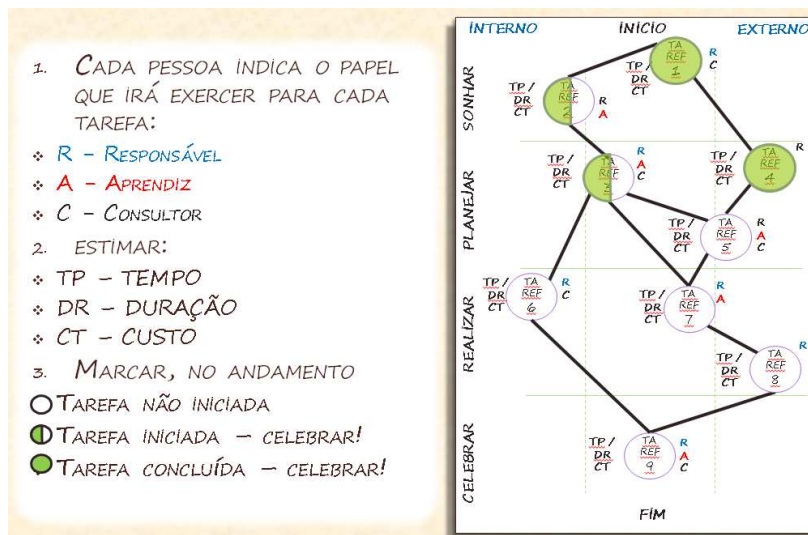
1. CADA PESSOA INDICA O PAPEL QUE IRÁ EXERCER PARA CADA TAREFA:

- R – RESPONSÁVEL
- A – APRENDIZ
- C – CONSULTOR

2. ESTIMAR:

- TP – TEMPO
- DR – DURAÇÃO
- CT – CUSTO

3. MARCAR, NO ANDAMENTO

TAREFA NÃO INICIADA

TAREFA INICIADA – CELEBRAR!

TAREFA CONCLUÍDA – CELEBRAR!

INTERNO

INÍCIO

EXTERNO

SONHAR

PLANEJAR

REALIZAR

CELEBRAR

TA REF 1
TP / DR CT
R C

TA REF 2
TP / DR CT
R A

TA REF 3
TP / DR CT
R A C

TA REF 4
TP / DR CT
R

TA REF 5
TP / DR CT
R A C

TA REF 6
TP / DR CT
R C

TA REF 7
TP / DR CT
R A

TA REF 8
TP / DR CT
R

TA REF 9
TP / DR CT
R A C

FIM